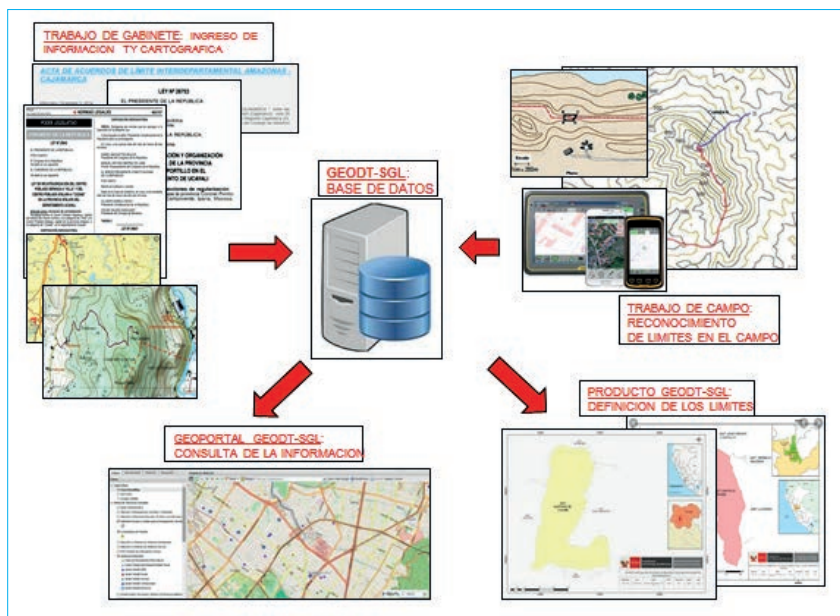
TRABAJO DE GABINETE: INGRESO DE INFORMACION TY CARTOGRAFICA

ACTA DE ACUERDOS DE LIMITE INTERDEPARTAMENTAL AMAZONAS - CAJAMARCA

LEY Nº 28753

EL PRESIDENTE DE LA REPUBLICA

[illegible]

GEODT-SGL: BASE DE DATOS

TRABAJO DE CAMPO: RECONOCIMIENTO DE LIMITES EN EL CAMPO

GEOPORTAL GEODT-SGL: CONSULTA DE LA INFORMACION

PRODUCTO GEODT-SGL: DEFINICION DE LOS LIMITES